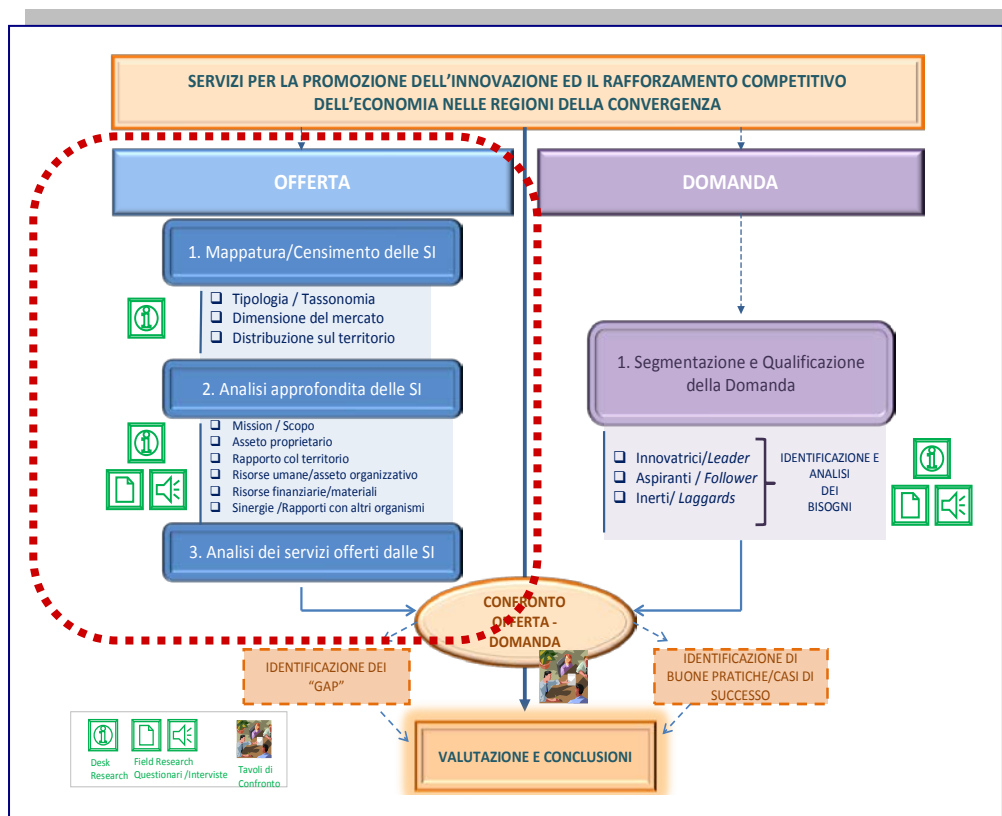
SERVIZI PER LA PROMOZIONE DELL'INNOVAZIONE ED IL RAFFORZAMENTO COMPETITIVO DELL'ECONOMIA NELLE REGIONI DELLA CONVERGENZA

OFFERTA

1. Mappatura/Censimento delle SI

❑ Tipologia / Tassonomia
❑ Dimensione del mercato
❑ Distribuzione sul territorio

2. Analisi approfondita delle SI

❑ Mission / Scopo
❑ Asseto proprietario
❑ Rapporto col territorio
❑ Risorse umane/asseto organizzativo
❑ Risorse finanziarie/materiali
❑ Sinergie /Rapporti con altri organismi

3. Analisi dei servizi offerti dalle SI

DOMANDA

1. Segmentazione e Qualificazione della Domanda

❑ Innovatrici/*Leader*
❑ Aspiranti / *Follower*
❑ Inerti/ *Laggards*

IDENTIFICAZIONE E ANALISI DEI BISOGNI

CONFRONTO OFFERTA - DOMANDA

IDENTIFICAZIONE DEI "GAP"

IDENTIFICAZIONE DI BUONE PRATICHE/CASI DI SUCCESSO

VALUTAZIONE E CONCLUSIONI

Desk Research

Field Research Questionari /Interviste

Tavoli di Confronto